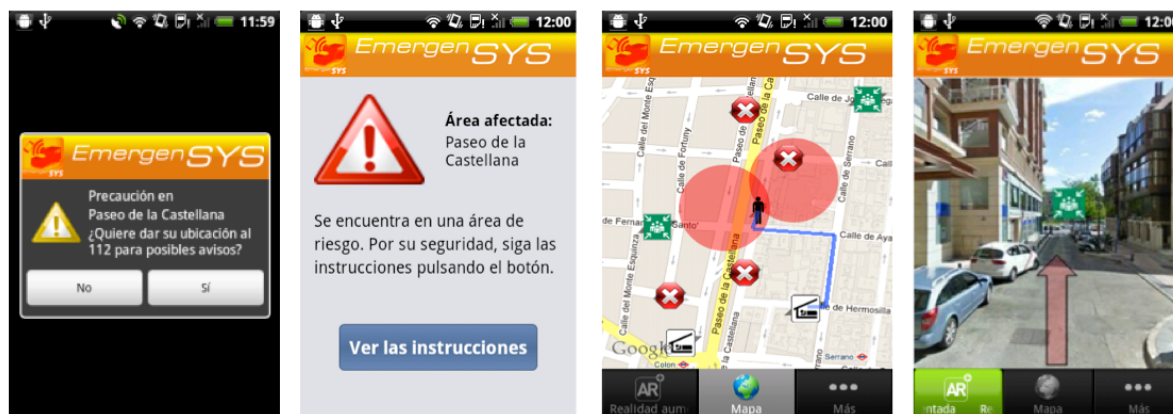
11:59

EmergenSYS
SYS

Precaución en Paseo de la Castellana
¿Quiere dar su ubicación al 112 para posibles avisos?

No
Sí

12:00

EmergenSYS
SYS

Área afectada:
Paseo de la Castellana

Se encuentra en una área de riesgo. Por su seguridad, siga las instrucciones pulsando el botón.

Ver las instrucciones

12:00

EmergenSYS
SYS

Calle del Monte Esquinza
Calle de Fortuny
Paseo de la Castellana
Calle de Serrano
Calle de Ayala
Calle de Hermosilla
Calle de Fernando el Santo
Serrano
Colon
Google

AR
Realidad aum
Mapa
Más

12:00

EmergenSYS
SYS

AR
ntada
Re
Mapa
Más